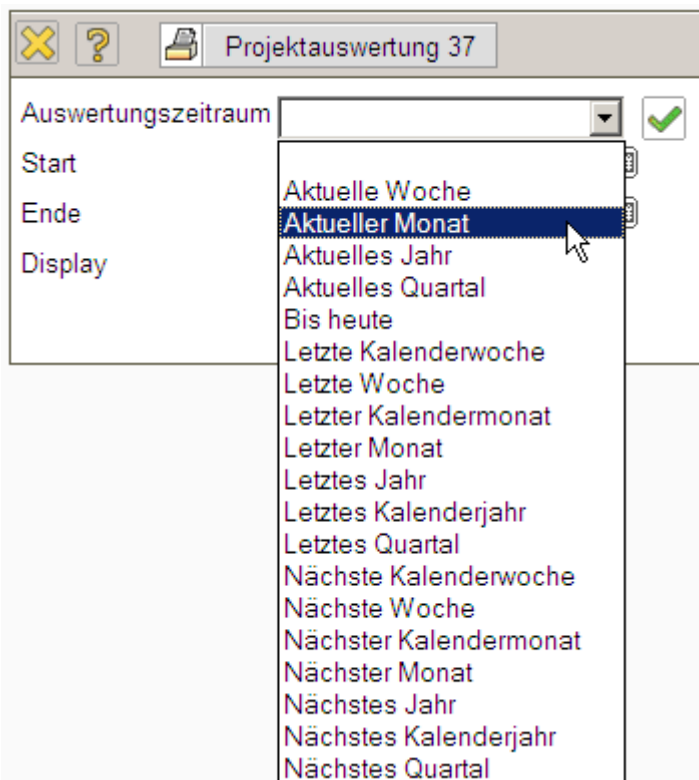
? Projektauswertung 37

Auswertungszeitraum

Start

Ende

Display

Aktuelle Woche
Aktueller Monat
Aktuelles Jahr
Aktuelles Quartal
Bis heute
Letzte Kalenderwoche
Letzte Woche
Letzter Kalendermonat
Letzter Monat
Letztes Jahr
Letztes Kalenderjahr
Letztes Quartal
Nächste Kalenderwoche
Nächste Woche
Nächster Kalendermonat
Nächster Monat
Nächstes Jahr
Nächstes Kalenderjahr
Nächstes Quartal